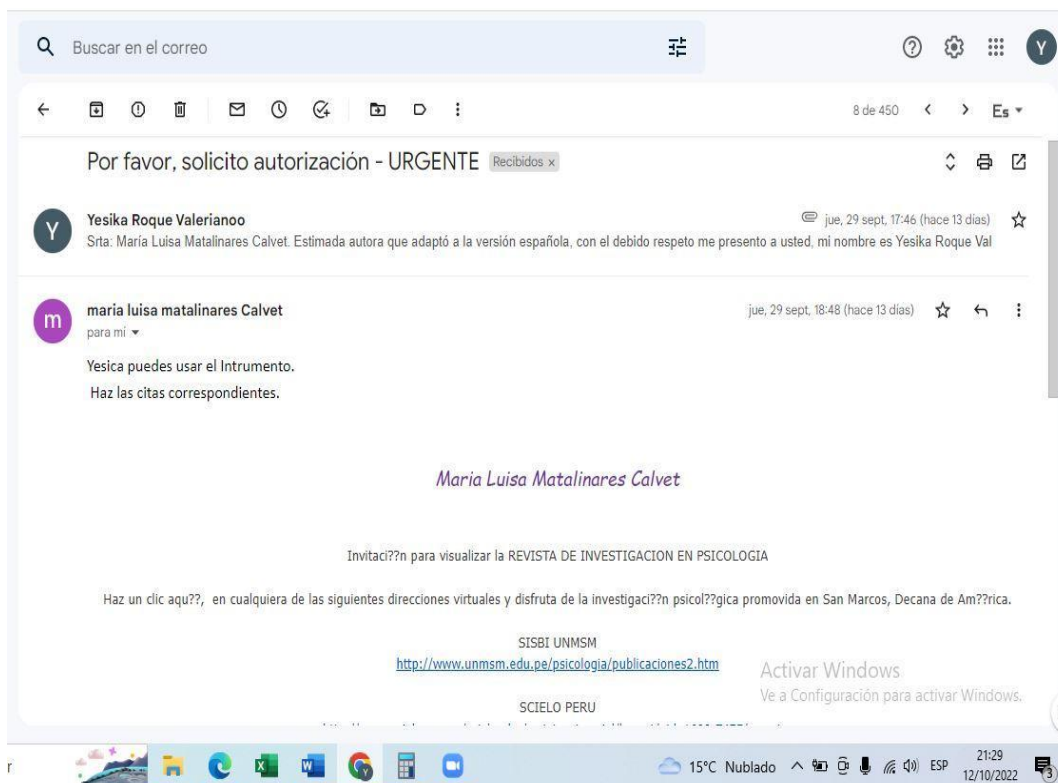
Buscar en el correo

Y

8 de 450

Es

Por favor, solicito autorización - URGENTE Recibidos x

Y

Yesika Roque Valerianoo

jue, 29 sept, 17:46 (hace 13 días)

Srta: María Luisa Matalinares Calvet. Estimada autora que adaptó a la versión española, con el debido respeto me presento a usted, mi nombre es Yesika Roque Val

m

maria luisa matalinares Calvet

para mí

jue, 29 sept, 18:48 (hace 13 días)

Yesica puedes usar el Intrumento.
Haz las citas correspondientes.

Maria Luisa Matalinares Calvet

Invitaci??n para visualizar la REVISTA DE INVESTIGACION EN PSICOLOGIA

Haz un clic aqu??, en cualquiera de las siguientes direcciones virtuales y disfruta de la investigaci??n psicol??gica promovida en San Marcos, Decana de Am??rica.

SISBI UNMSM
http://www.unmsm.edu.pe/psicologia/publicaciones2.htm

SCIELO PERU
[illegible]

Activar Windows
Ve a Configuración para activar Windows.

r

15°C Nublado ESP 21:29 12/10/2022